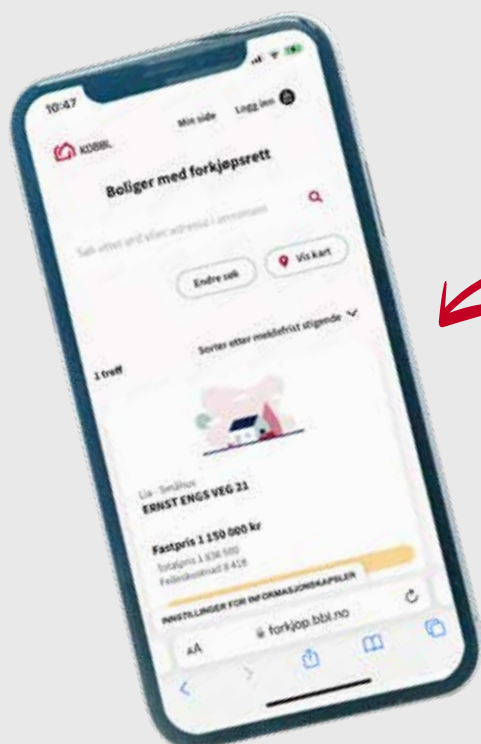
10:47

KOBBL

Min side

Logg inn

Boliger med forkjøpsrett

Søk etter sted eller adresse i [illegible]

Endre søk

Vis kart

Sorter etter meldefrist stigende

1 treff

Lia - Tomannsbolig

ERNST ENGS VEG 21

Fastpris 1 150 000 kr

Totalpris 1 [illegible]

Felleskostnad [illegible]

INNSTILLINGER FOR INFORMASJONSKAPSLER

AA

forkjop.bbl.no